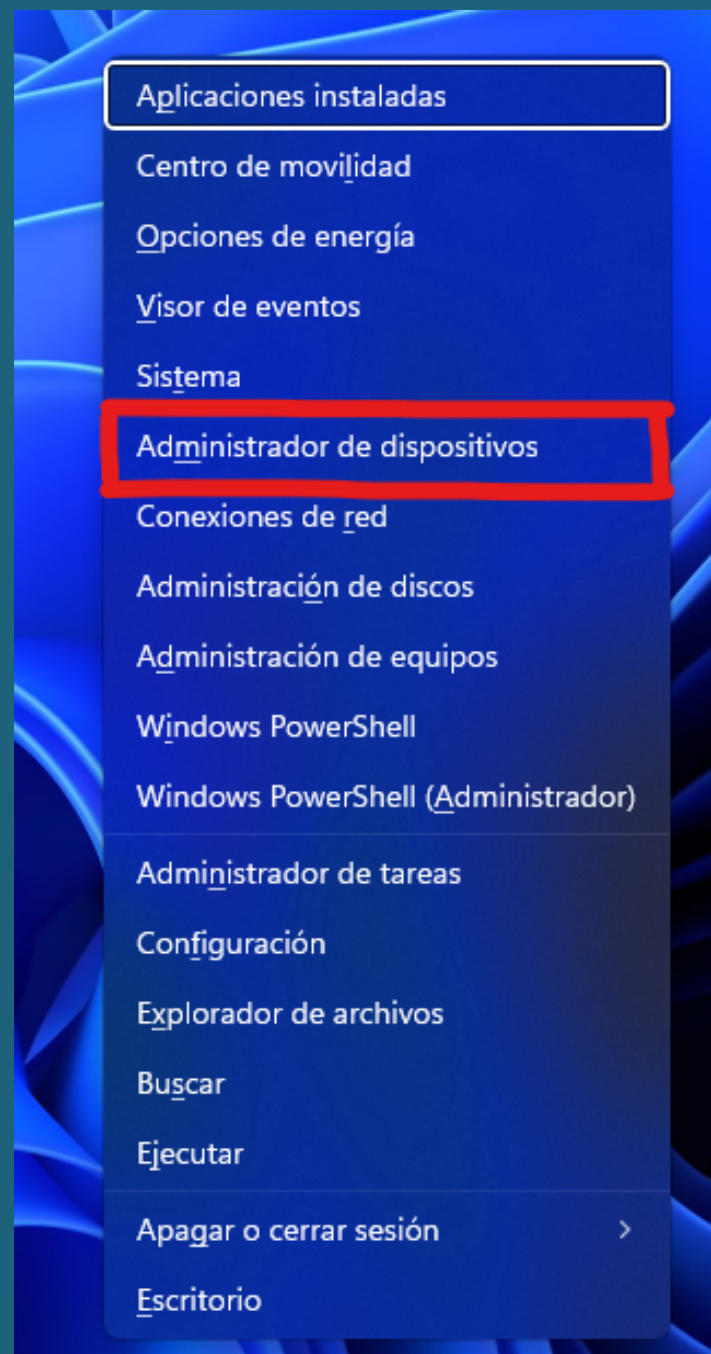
Aplicaciones instaladas
Centro de movilidad
Opciones de energía
Visor de eventos
Sistema
Administrador de dispositivos
Conexiones de red
Administración de discos
Administración de equipos
Windows PowerShell
Windows PowerShell (Administrador)

Administrador de tareas
Configuración
Explorador de archivos
Buscar
Ejecutar

Apagar o cerrar sesión >
Escritorio